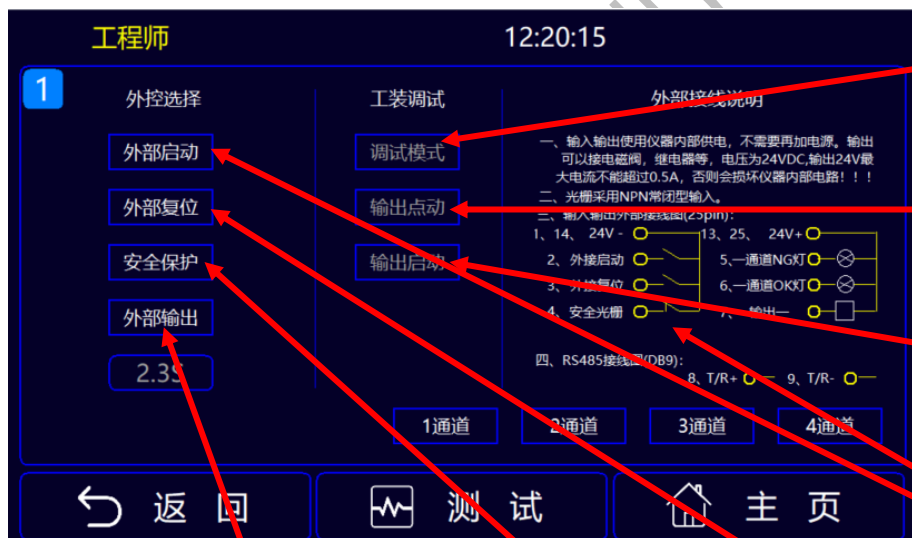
工程师 12:20:15

1

外控选择

外部启动

外部复位

安全保护

外部输出

2.3S

工装调试

调试模式

输出点动

输出启动

外部接线说明

一、输入输出使用仪器内部供电，不需要再加电源。输出可以接电磁阀，继电器等，电压为24VDC,输出24V最大电流不能超过0.5A，否则会损坏仪器内部电路！！！

二、光栅采用NPN常闭型输入。

三、输入输出外部接线图(25pin):

1、14、 24V -

2、外接启动

3、外接复位

4、安全光栅

13、25、 24V+

5、一通道NG灯

6、一通道OK灯

7、输出一

四、RS485接线图(DB9):

8、T/R+

9、T/R-

1通道 2通道 3通道 4通道

返 回

测 试

主 页